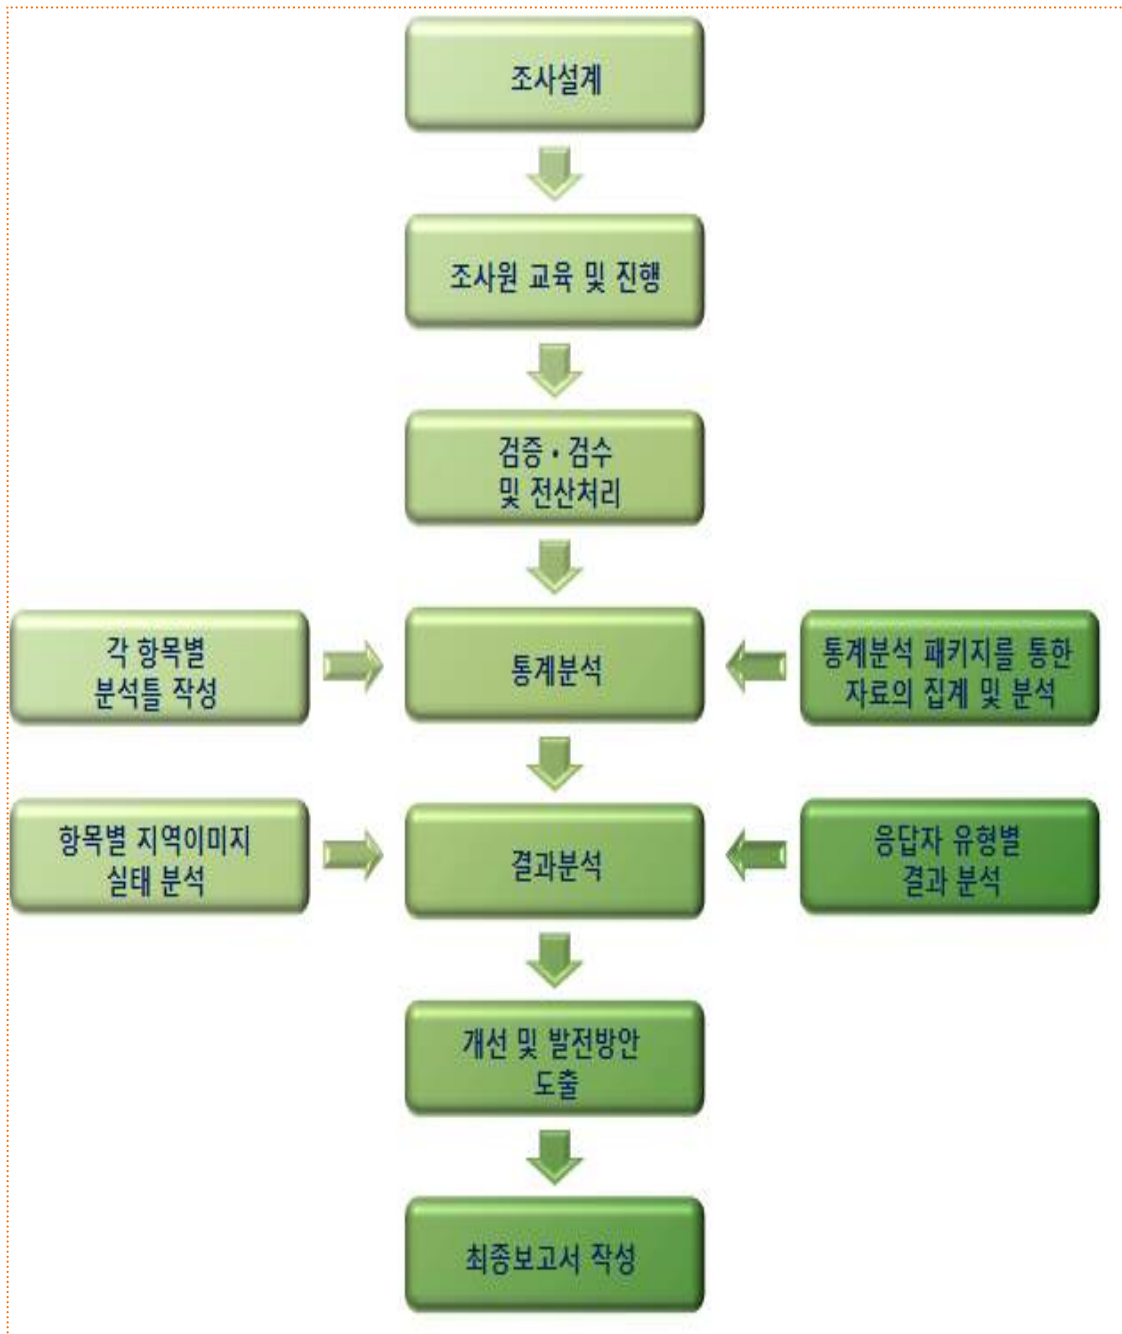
조사설계

조사원 교육 및 진행

검증·검수
및 전산처리

각 항목별
분석틀 작성

통계분석

통계분석 패키지를 통한
자료의 집계 및 분석

항목별 지역이미지
실태 분석

결과분석

응답자 유형별
결과 분석

개선 및 발전방안
도출

최종보고서 작성